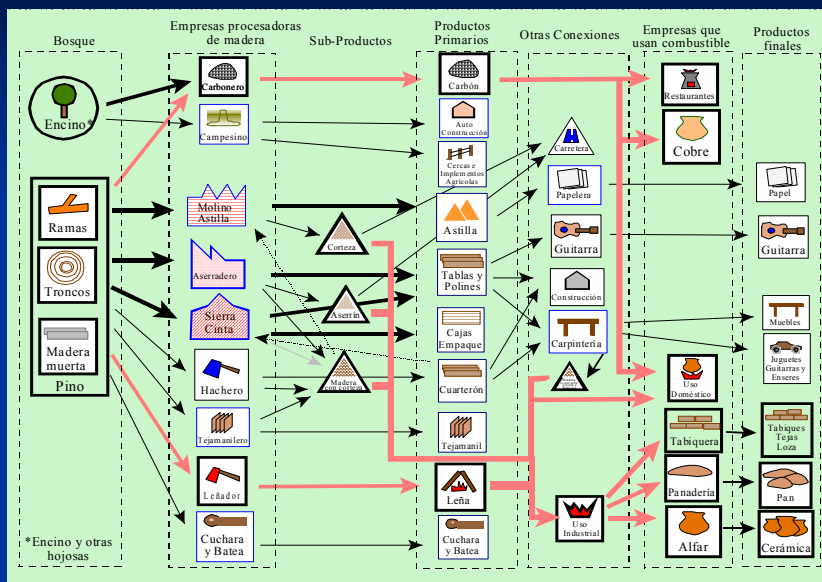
Bosque

Encino*

Ramas

Troncos

Madera muerta

Pino

*Encino y otras hojosas

Empresas procesadoras de madera

Carbonero

Campesino

Molino Astilla

Aserradero

Sierra Cinta

Hachero

Tejamanilero

Leñador

Cuchara y Batea

Sub-Productos

Corteza

Aserrín

Madera sin corteza

Productos Primarios

Carbón

Auto Construcción

Cercas e Implementos Agrícolas

Astilla

Tablas y Polines

Cajas Empaque

Cuarterón

Tejamanil

Leña

Cuchara y Batea

Otras Conexiones

Carretera

Papelera

Guitarra

Construcción

Carpintería

Uso Industrial

Empresas que usan combustible

Restaurantes

Cobre

Uso Doméstico

Tabiquera

Panadería

Alfar

Productos finales

Papel

Guitarra

Muebles

Juguetes Guitarras y Enseres

Tabiques Tejas Loza

Pan

Cerámica